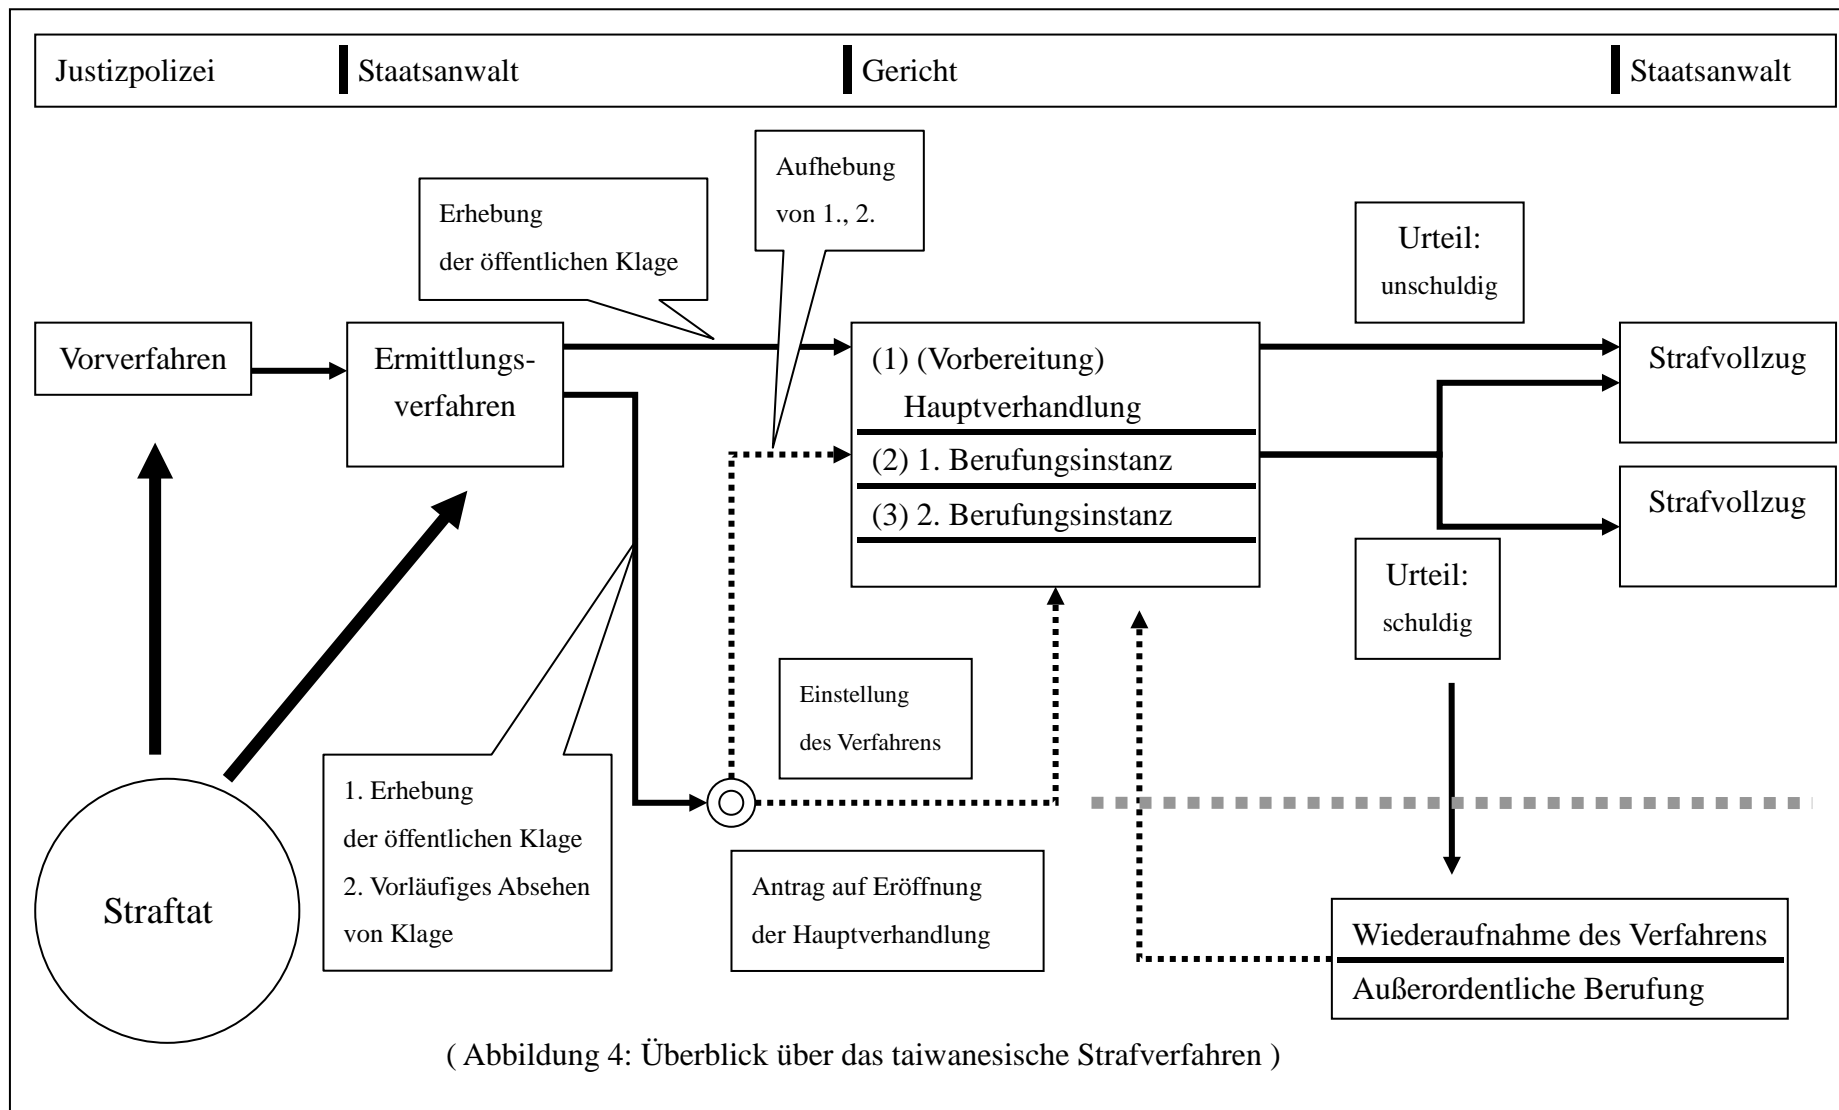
Justizpolizei Staatsanwalt Gericht Staatsanwalt

Aufhebung von 1., 2.

Erhebung der öffentlichen Klage

Urteil: unschuldig

Vorverfahren

Ermittlungsverfahren

(1) (Vorbereitung) Hauptverhandlung
(2) 1. Berufungsinstanz
(3) 2. Berufungsinstanz

Strafvollzug

Strafvollzug

Urteil: schuldig

Einstellung des Verfahrens

1. Erhebung der öffentlichen Klage
2. Vorläufiges Absehen von Klage

Straftat

Antrag auf Eröffnung der Hauptverhandlung

Wiederaufnahme des Verfahrens
Außerordentliche Berufung

( Abbildung 4: Überblick über das taiwanesische Strafverfahren )